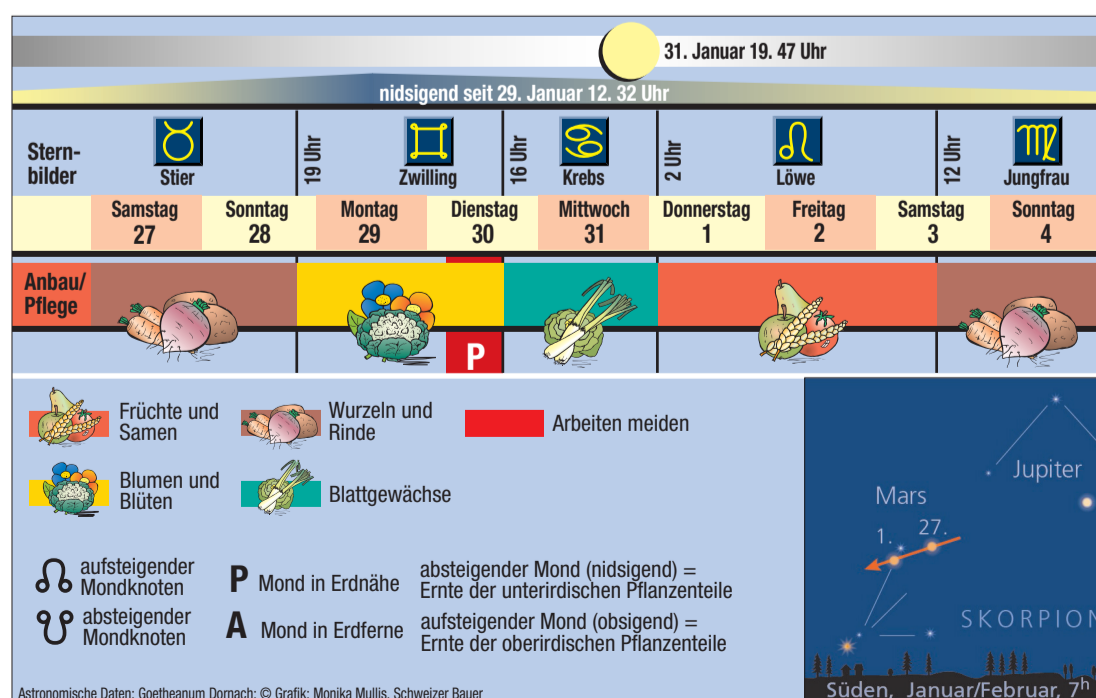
31. Januar 19. 47 Uhr

nidsigend seit 29. Januar 12. 32 Uhr

Sternbilder

Stier

19 Uhr

Zwilling

16 Uhr

Krebs

2 Uhr

Löwe

12 Uhr

Jungfrau

| Samstag 27 | Sonntag 28 | Montag 29 | Dienstag 30 | Mittwoch 31 | Donnerstag 1 | Freitag 2 | Samstag 3 | Sonntag 4 |
|---|---|---|---|---|---|---|---|---|

Anbau/ Pflege

P

Früchte und Samen

Wurzeln und Rinde

Arbeiten meiden

Blumen und Blüten

Blattgewächse

aufsteigender Mondknoten

absteigender Mondknoten

P Mond in Erdnähe

A Mond in Erdferne

absteigender Mond (nidsigend) = Ernte der unterirdischen Pflanzenteile

aufsteigender Mond (obsigend) = Ernte der oberirdischen Pflanzenteile

Jupiter

Mars

1.

27.

SKORPION

Süden, Januar/Februar, $7^h$

Astronomische Daten: Goetheanum Dornach; © Grafik: Monika Mullis, Schweizer Bauer